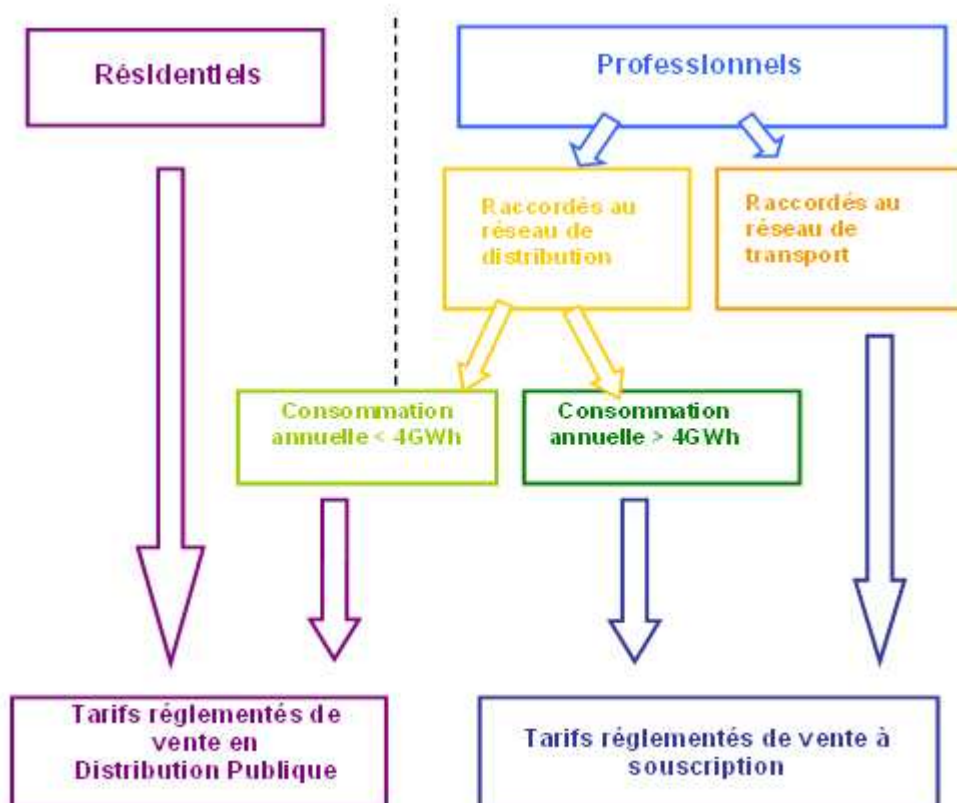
Résidentiels

Professionnels

Raccordés au réseau de distribution

Raccordés au réseau de transport

Consommation annuelle < 4GWh

Consommation annuelle > 4GWh

Tarifs réglementés de vente en Distribution Publique

Tarifs réglementés de vente à souscription